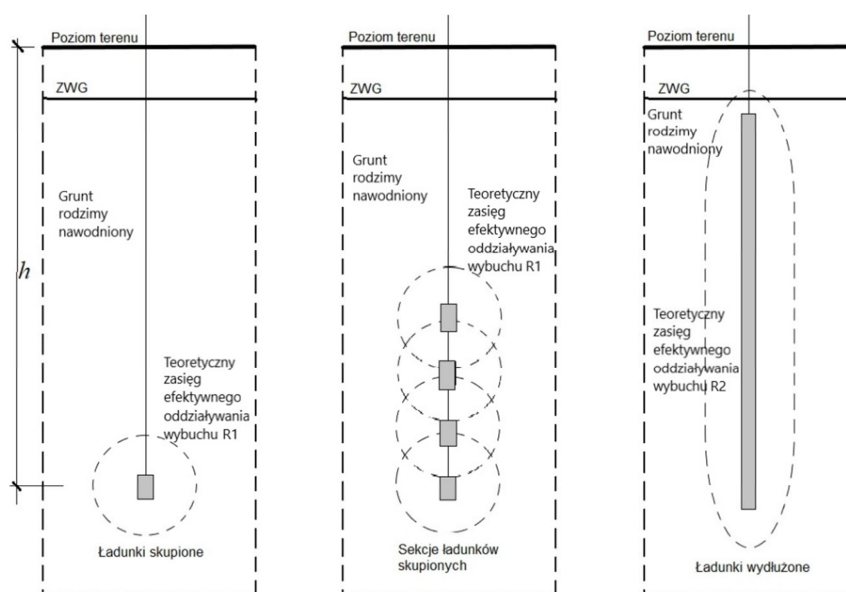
Poziom terenu

ZWG

Grunt rodzimy nawodniony

$h$

Teoretyczny zasięg efektywnego oddziaływania wybuchu R1

Ładunki skupione

Poziom terenu

ZWG

Grunt rodzimy nawodniony

Teoretyczny zasięg efektywnego oddziaływania wybuchu R1

Sekcje ładunków skupionych

Poziom terenu

ZWG

Grunt rodzimy nawodniony

Teoretyczny zasięg efektywnego oddziaływania wybuchu R2

Ładunki wydłużone